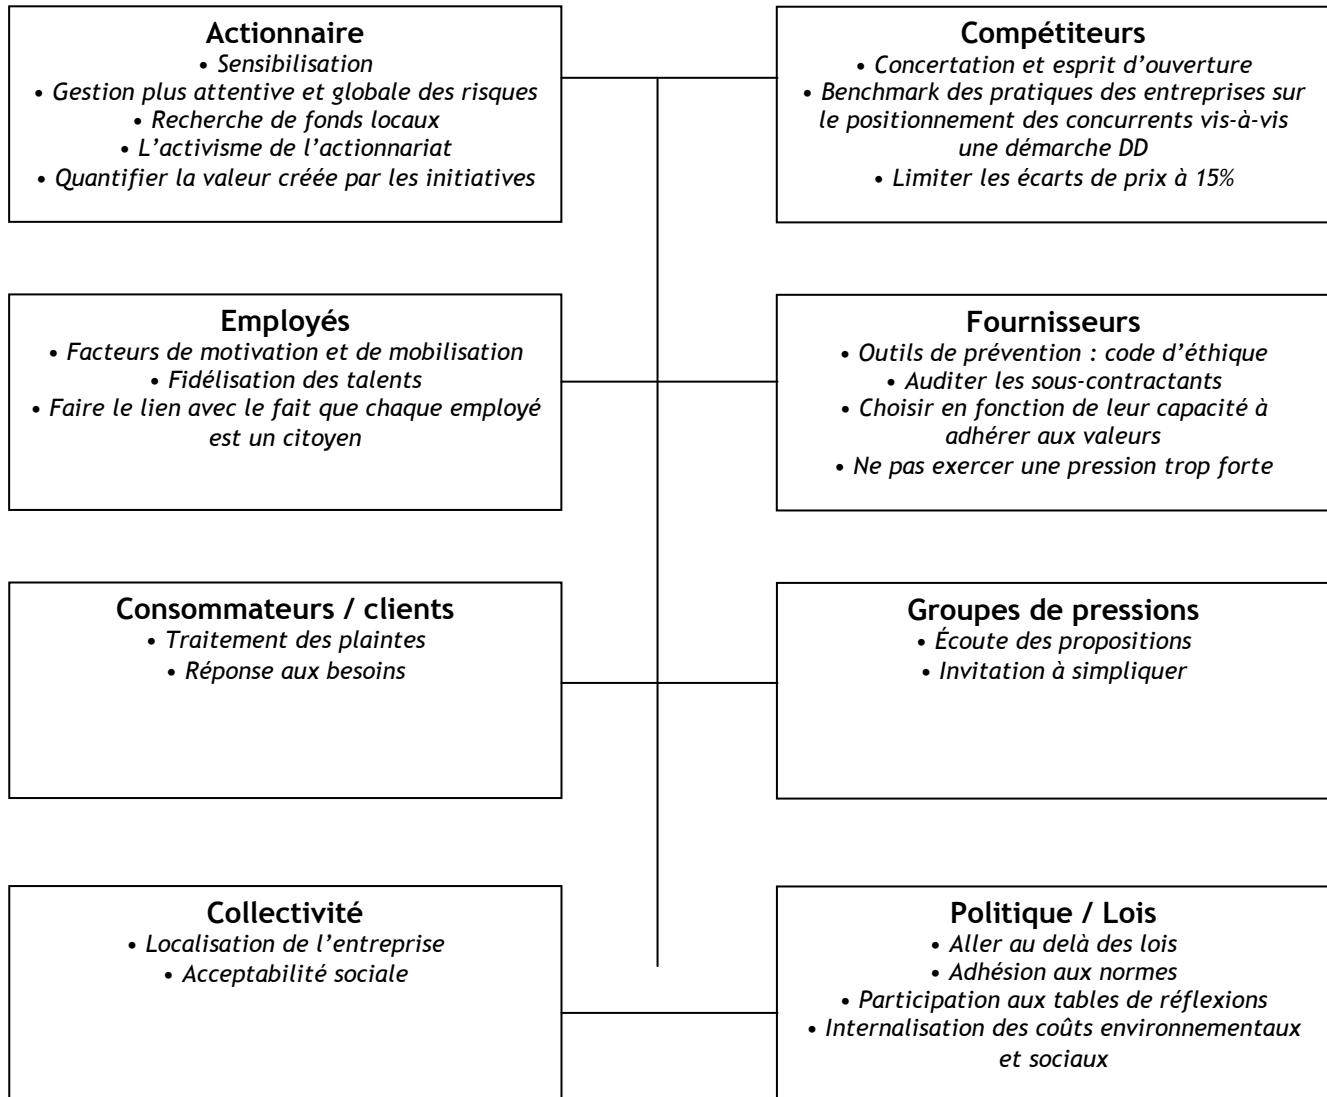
**Actionnaire**
• Sensibilisation
• Gestion plus attentive et globale des risques
• Recherche de fonds locaux
• L'activisme de l'actionnariat
• Quantifier la valeur créée par les initiatives

**Compétiteurs**
• Concertation et esprit d'ouverture
• Benchmark des pratiques des entreprises sur le positionnement des concurrents vis-à-vis une démarche DD
• Limiter les écarts de prix à 15%

**Employés**
• Facteurs de motivation et de mobilisation
• Fidélisation des talents
• Faire le lien avec le fait que chaque employé est un citoyen

**Fournisseurs**
• Outils de prévention : code d'éthique
• Auditer les sous-contractants
• Choisir en fonction de leur capacité à adhérer aux valeurs
• Ne pas exercer une pression trop forte

**Consommateurs / clients**
• Traitement des plaintes
• Réponse aux besoins

**Groupes de pressions**
• Écoute des propositions
• Invitation à simpliquer

**Collectivité**
• Localisation de l'entreprise
• Acceptabilité sociale

**Politique / Lois**
• Aller au delà des lois
• Adhésion aux normes
• Participation aux tables de réflexions
• Internalisation des coûts environnementaux et sociaux